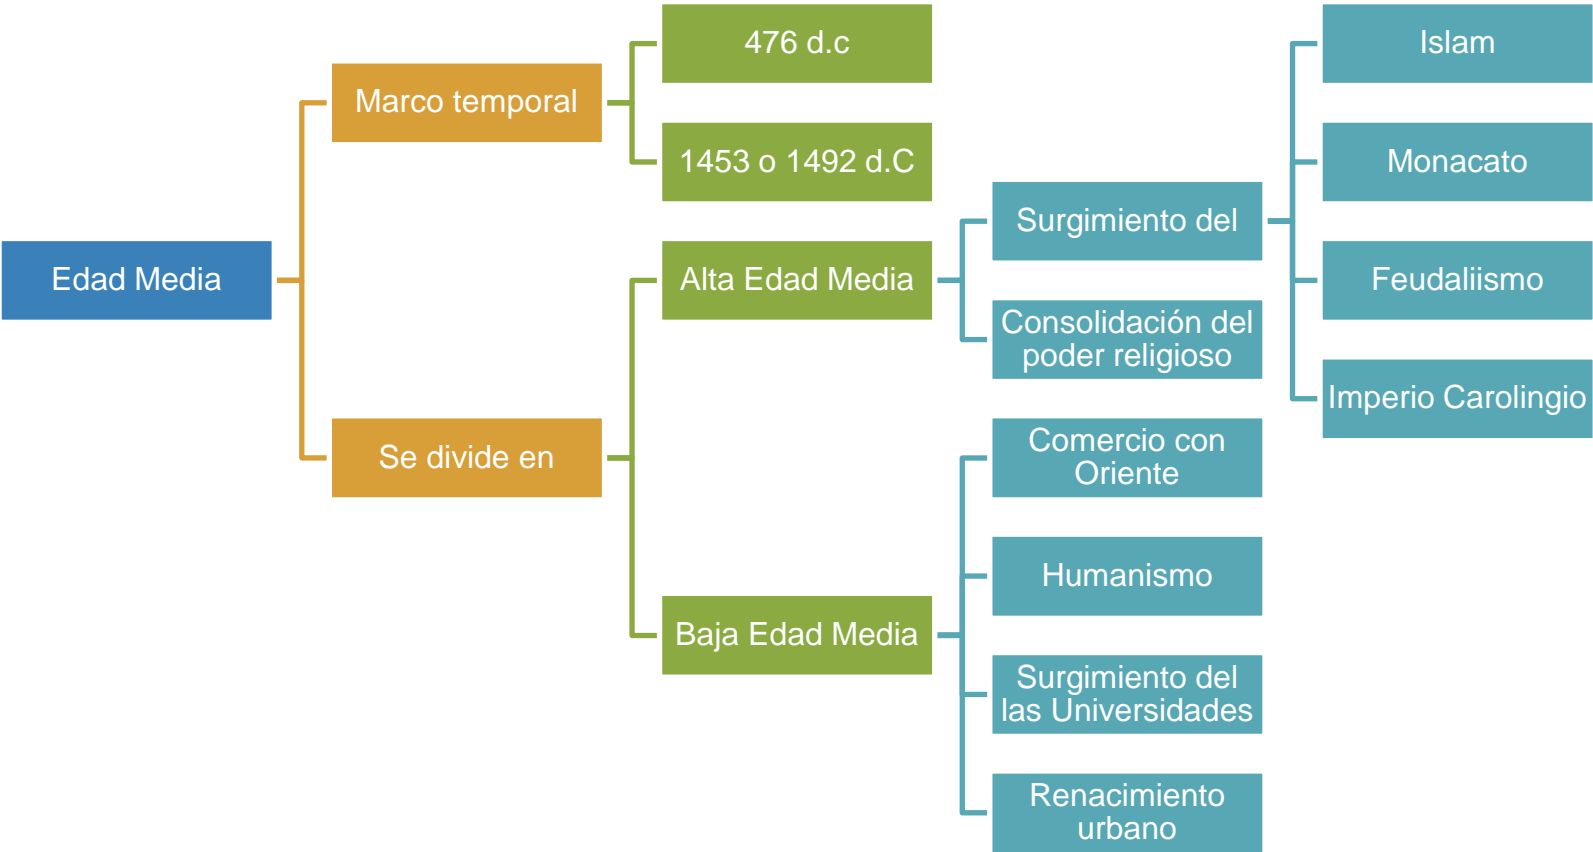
Edad Media

Marco temporal

476 d.c

1453 o 1492 d.C

Se divide en

Alta Edad Media

Surgimiento del

Islam

Monacato

Feudaliismo

Imperio Carolingio

Consolidación del poder religioso

Baja Edad Media

Comercio con Oriente

Humanismo

Surgimiento del las Universidades

Renacimiento urbano